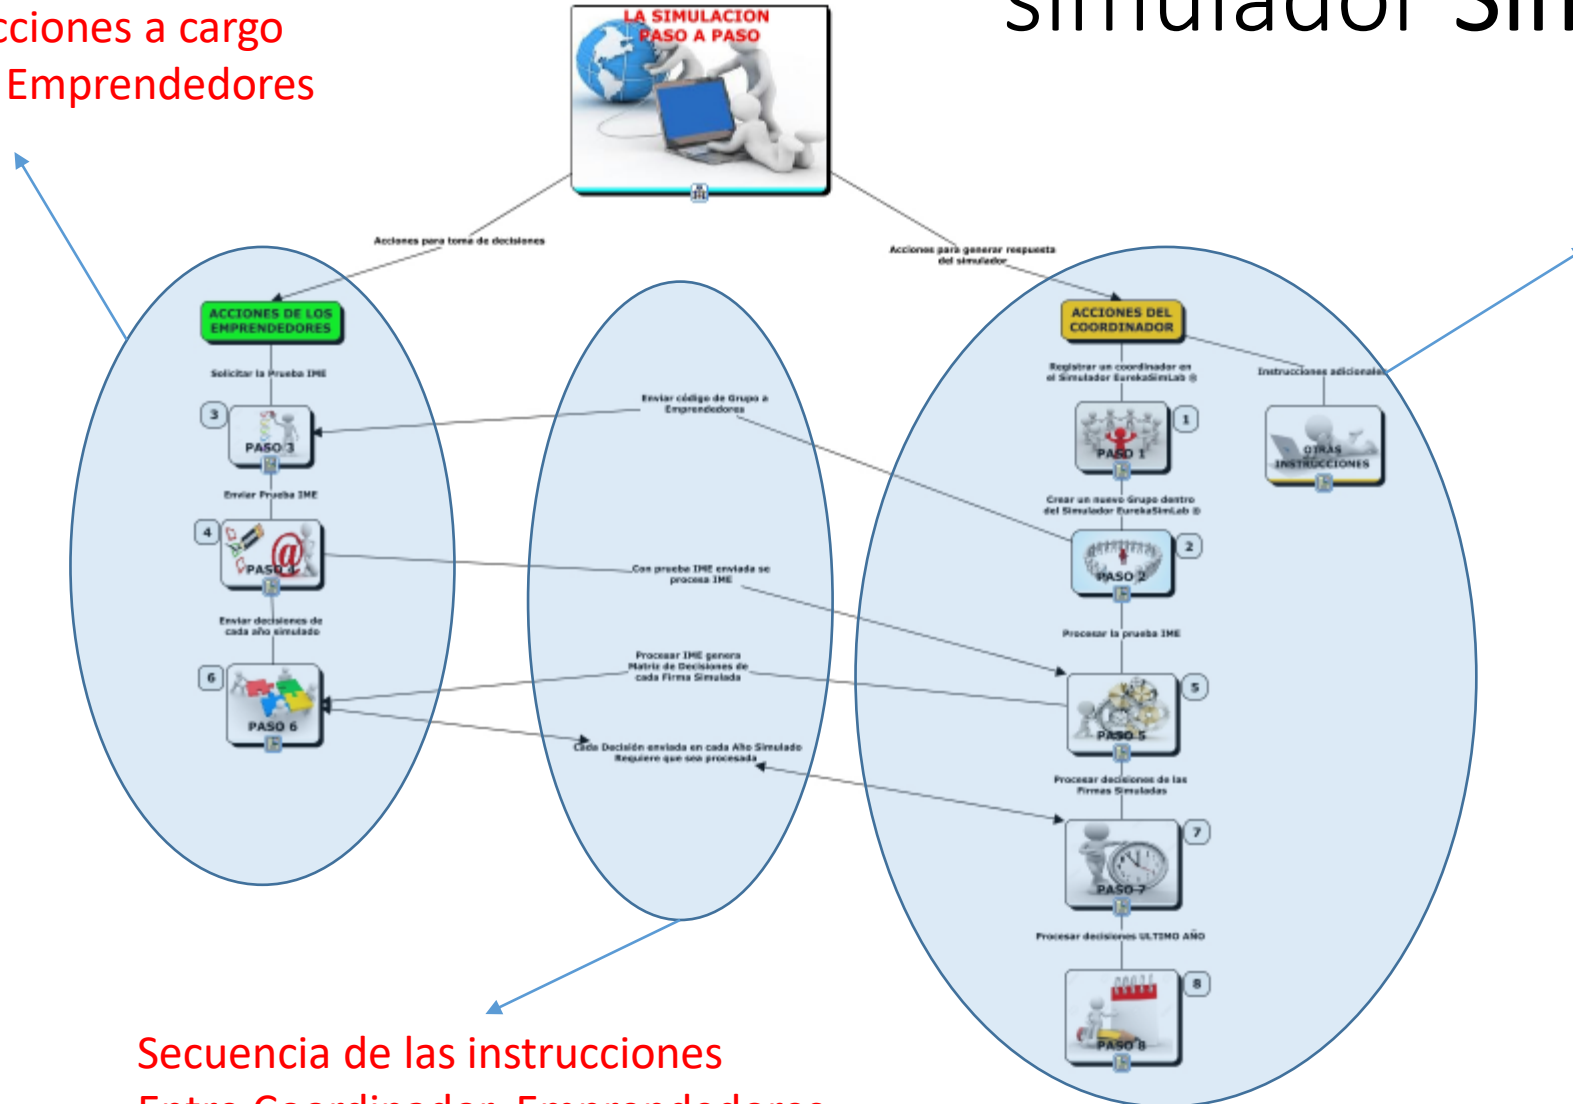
cciones a cargo
Emprendedores

simulador Sim

LA SIMULACION
PASO A PASO

Acciones para toma de decisiones

Acciones para generar respuesta del simulador

ACCIONES DE LOS EMPRENDEDORES

Solicitar la Prueba IME

3

PASO 3

Enviar Prueba IME

4

PASO 4

Enviar decisiones de cada año simulado

6

PASO 6

Enviar código de Grupo a Emprendedores

Con prueba IME enviada se procesa IME

Procesar IME genera Matriz de Decisiones de cada Firma Simulada

Cada Decisión enviada en cada Año Simulado Requiere que sea procesada

ACCIONES DEL COORDINADOR

Registrar un coordinador en el Simulador EurekaSimLab ®

Instrucciones adicionales

PASO 1

1

OTRAS INSTRUCCIONES

Crear un nuevo Grupo dentro del Simulador EurekaSimLab ®

PASO 2

2

Procesar la prueba IME

PASO 5

5

Procesar decisiones de las Firmas Simuladas

PASO 7

7

Procesar decisiones ULTIMO AÑO

PASO 8

8

Secuencia de las instrucciones
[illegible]